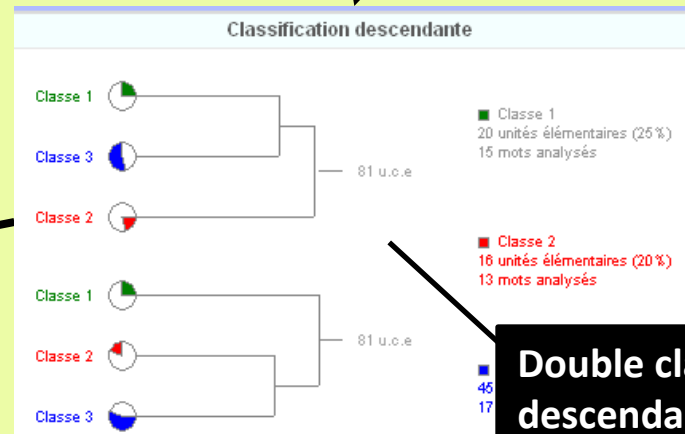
Classification descendante

Classe 1

Classe 3

Classe 2

81 u.c.e

Classe 1

Classe 2

Classe 3

81 u.c.e

Classe 1
20 unités élémentaires (25 %)
15 mots analysés

Classe 2
16 unités élémentaires (20 %)
13 mots analysés

45 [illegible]
17 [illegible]

Double cla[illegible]
descenda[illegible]